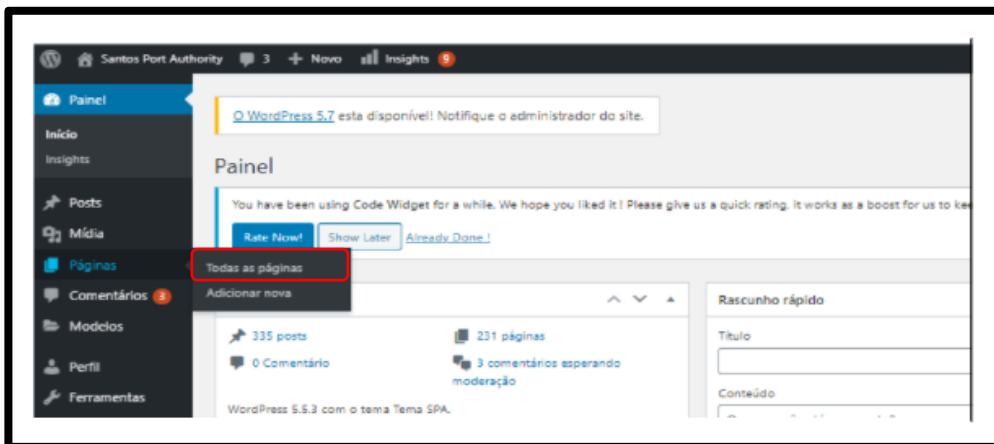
Santos Port Authority 3 + Novo Insights 9

Painel

Início

Insights

Posts

Mídia

Páginas

Comentários 3

Modelos

Perfil

Ferramentas

O WordPress 5.7 esta disponível! Notifique o administrador do site.

Painel

You have been using Code Widget for a while. We hope you liked it ! Please give us a quick rating, it works as a boost for us to ke

Rate Now! Show Later Already Done !

Todas as páginas

Adicionar nova

335 posts

231 páginas

0 Comentário

3 comentários esperando moderação

WordPress 5.5.3 com o tema Tema SPA.

Rascunho rápido

Título

Conteúdo